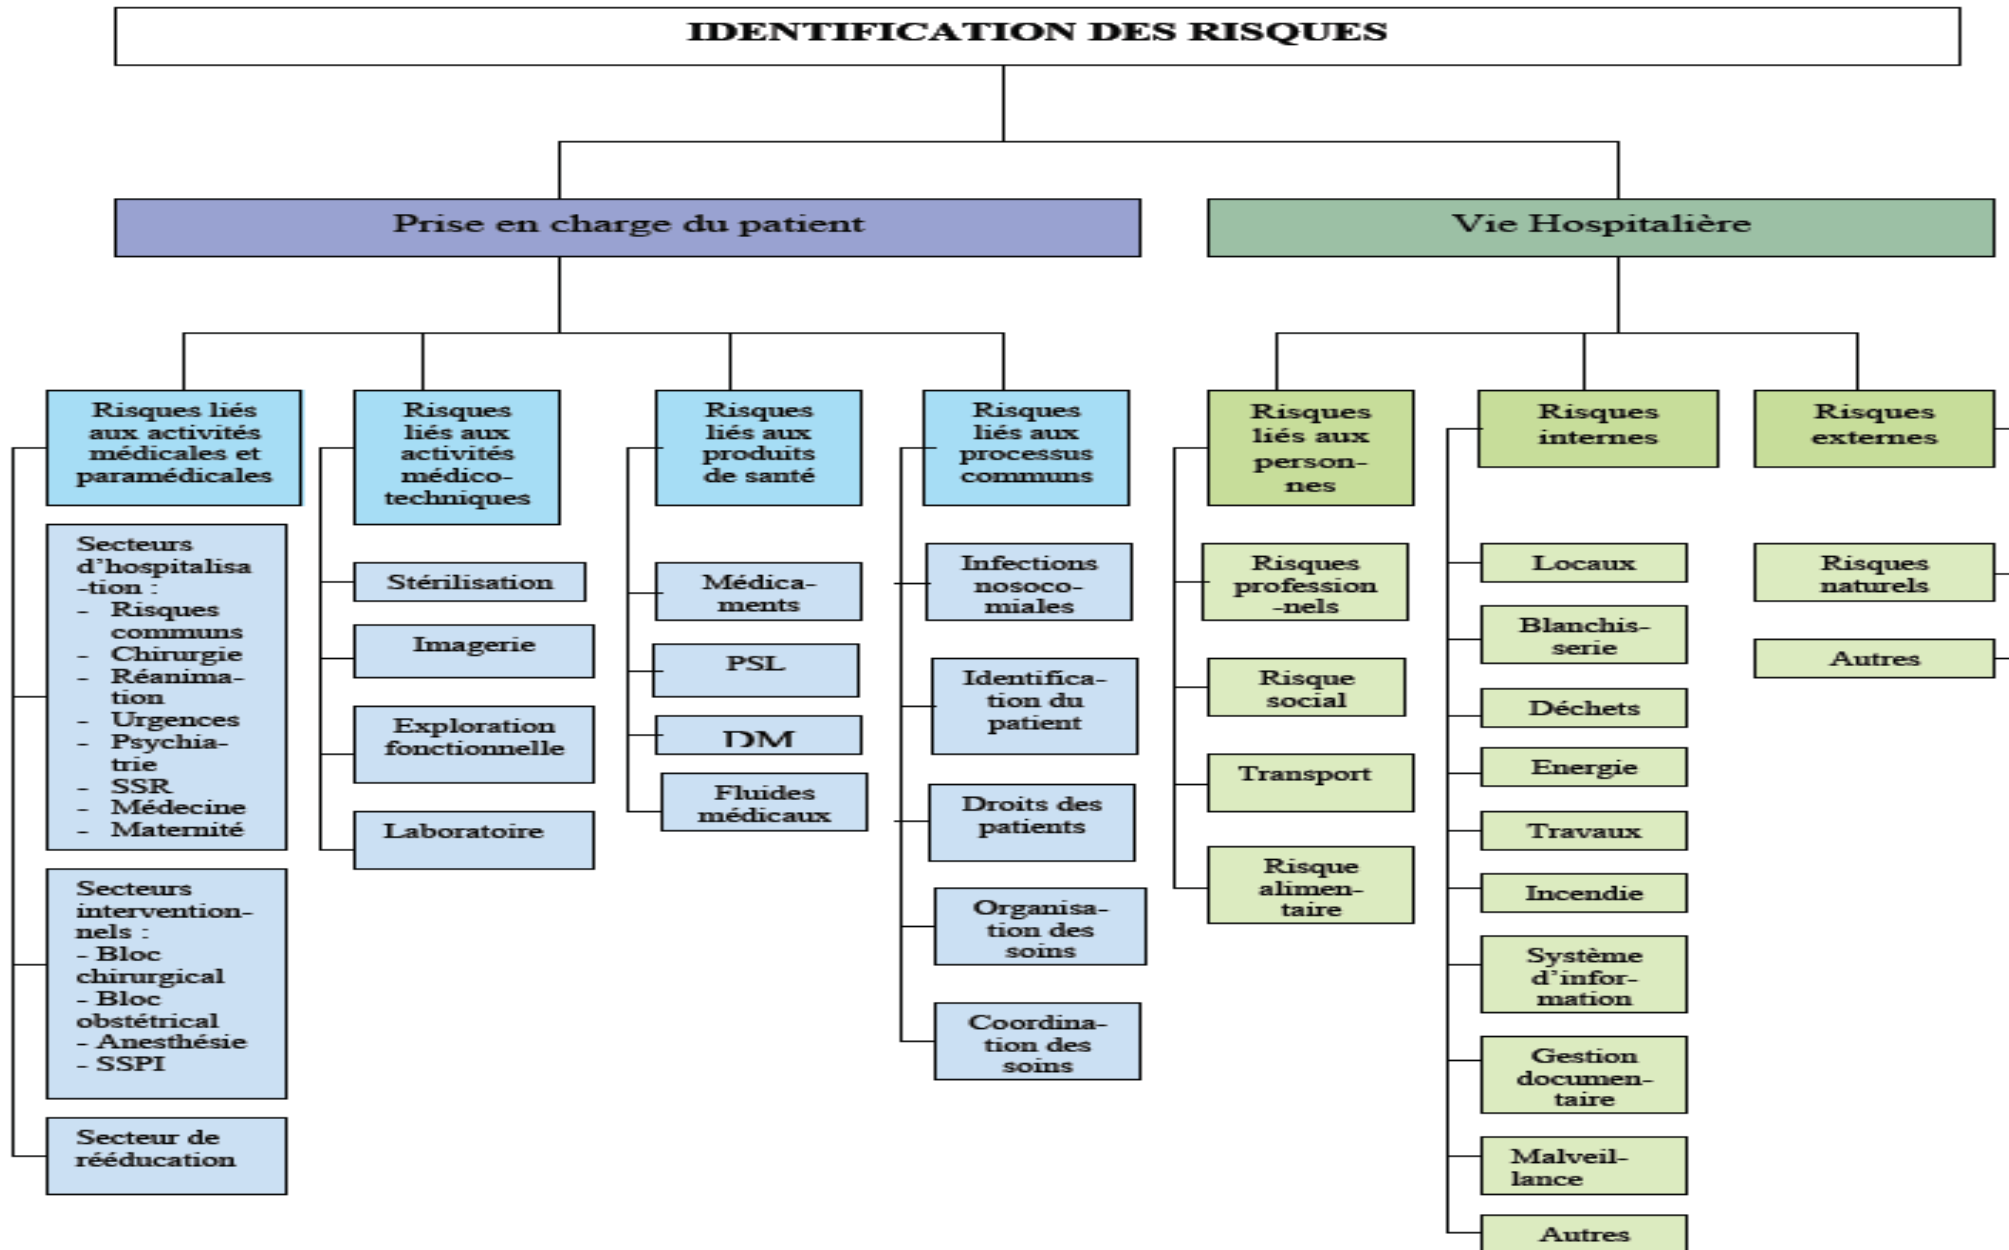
IDENTIFICATION DES RISQUES

Prise en charge du patient

Vie Hospitalière

Risques liés aux activités médicales et paramédicales

Secteurs d'hospitalisation :
- Risques communs
- Chirurgie
- Réanimation
- Urgences
- Psychiatrie
- SSR
- Médecine
- Maternité

Secteurs interventionnels :
- Bloc chirurgical
- Bloc obstétrical
- Anesthésie
- SSPI

Secteur de rééducation

Risques liés aux activités médico-techniques

Stérilisation

Imagerie

Exploration fonctionnelle

Laboratoire

Risques liés aux produits de santé

Médicaments

PSL

DM

Fluides médicaux

Risques liés aux processus communs

Infections nosocomiales

Identification du patient

Droits des patients

Organisation des soins

Coordination des soins

Risques liés aux personnes

Risques professionnels

Risque social

Transport

Risque alimentaire

Risques internes

Locaux

Blanchisserie

Déchets

Energie

Travaux

Incendie

Système d'information

Gestion documentaire

Malveillance

Autres

Risques externes

Risques naturels

Autres